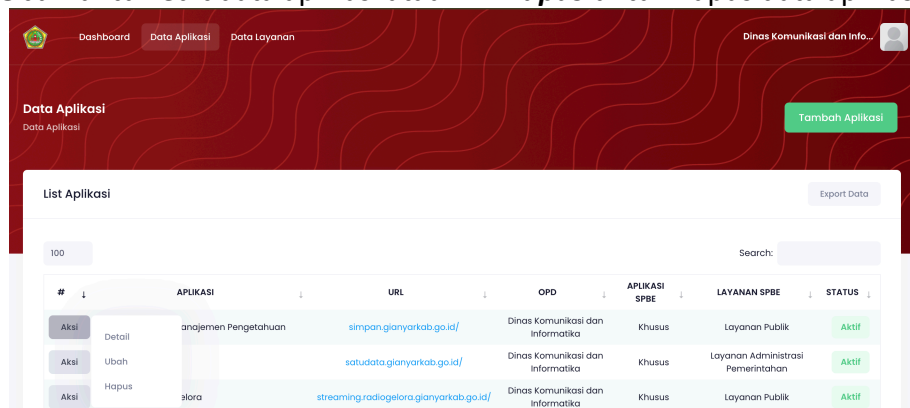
Dashboard Data Aplikasi Data Layanan

Dinas Komunikasi dan Info...

Data Aplikasi
Data Aplikasi

Tambah Aplikasi

List Aplikasi

Export Data

100

Search:

| # | APLIKASI | URL | OPD | APLIKASI SPBE | LAYANAN SPBE | STATUS |
|---|---|---|---|---|---|---|
| Aksi | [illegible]anajemen Pengetahuan | simpan.gianyarkab.go.id/ | Dinas Komunikasi dan Informatika | Khusus | Layanan Publik | Aktif |
| Aksi | | satudata.gianyarkab.go.id/ | Dinas Komunikasi dan Informatika | Khusus | Layanan Administrasi Pemerintahan | Aktif |
| Aksi | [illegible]elora | streaming.radiogelora.gianyarkab.go.id/ | Dinas Komunikasi dan Informatika | Khusus | Layanan Publik | Aktif |

Detail
Ubah
Hapus